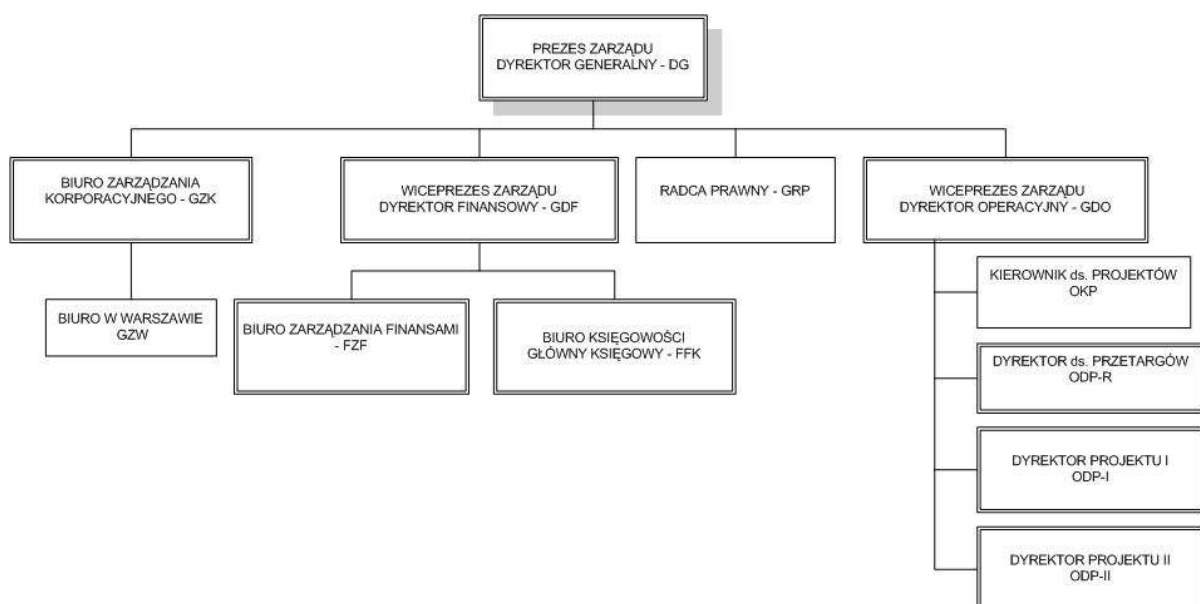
PREZES ZARZĄDU
DYREKTOR GENERALNY - DG

BIURO ZARZĄDZANIA KORPORACYJNEGO - GZK

BIURO W WARSZAWIE GZW

WICEPREZES ZARZĄDU
DYREKTOR FINANSOWY - GDF

BIURO ZARZĄDZANIA FINANSAMI - FZF

BIURO KSIĘGOWOŚCI
GŁÓWNY KSIĘGOWY - FFK

RADCA PRAWNY - GRP

WICEPREZES ZARZĄDU
DYREKTOR OPERACYJNY - GDO

KIEROWNIK ds. PROJEKTÓW
OKP

DYREKTOR ds. PRZETARGÓW
ODP-R

DYREKTOR PROJEKTU I
ODP-I

DYREKTOR PROJEKTU II
ODP-II